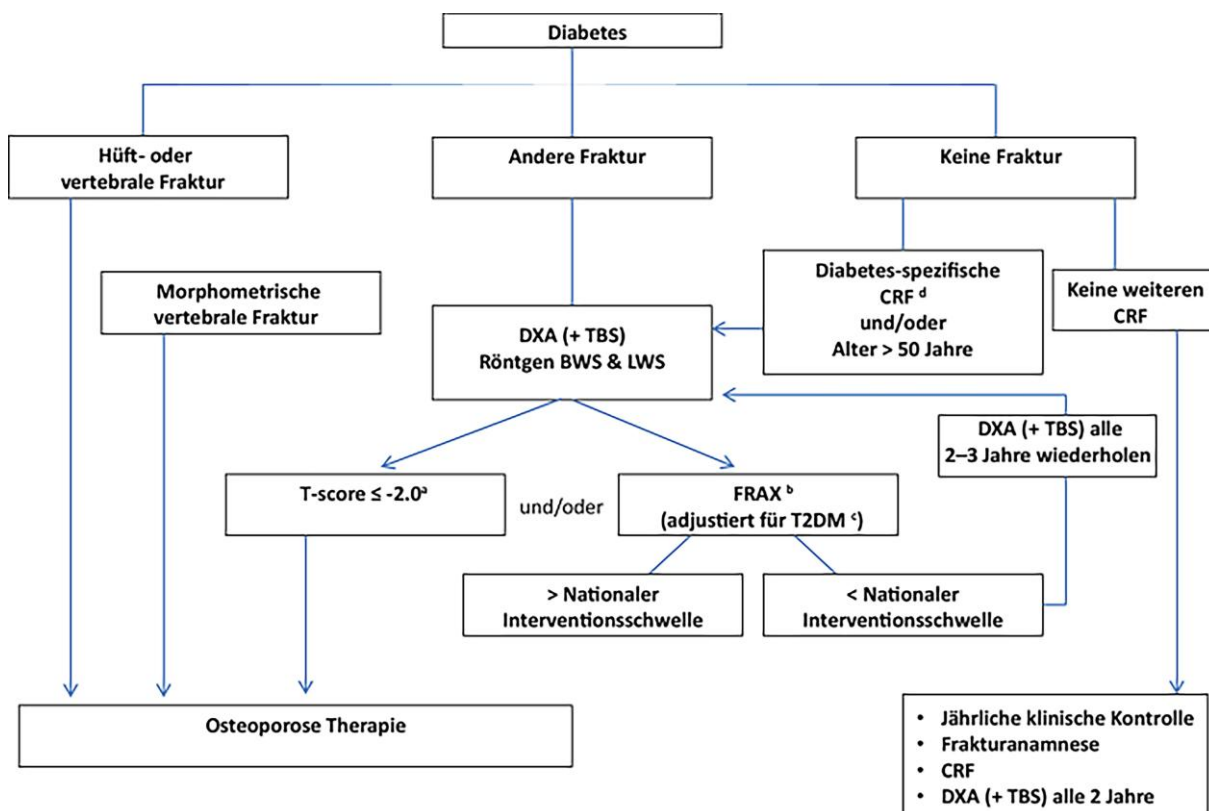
Diabetes

Hüft- oder vertebrale Fraktur

Andere Fraktur

Keine Fraktur

Morphometrische vertebrale Fraktur

Diabetes-spezifische CRF $^{d}$ und/oder Alter > 50 Jahre

Keine weiteren CRF

DXA (+ TBS) Röntgen BWS & LWS

DXA (+ TBS) alle 2–3 Jahre wiederholen

T-score ≤ -2.0$^{a}$

und/oder

FRAX $^{b}$ (adjustiert für T2DM $^{c}$)

> Nationaler Interventionsschwelle

< Nationaler Interventionsschwelle

Osteoporose Therapie

• Jährliche klinische Kontrolle
• Frakturanamnese
• CRF
• DXA (+ TBS) alle 2 Jahre